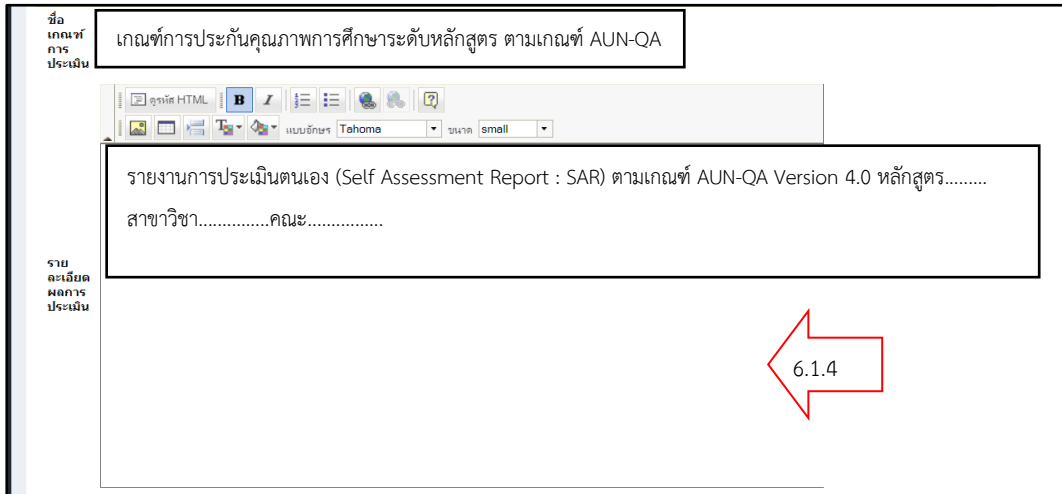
ชื่อเกณฑ์การประเมิน

เกณฑ์การประกันคุณภาพการศึกษาระดับหลักสูตร ตามเกณฑ์ AUN-QA

ดูรหัส HTML B I

แบบอักษร Tahoma ขนาด small

รายละเอียดผลการประเมิน

รายงานการประเมินตนเอง (Self Assessment Report : SAR) ตามเกณฑ์ AUN-QA Version 4.0 หลักสูตร.........

สาขาวิชา...............คณะ................

6.1.4